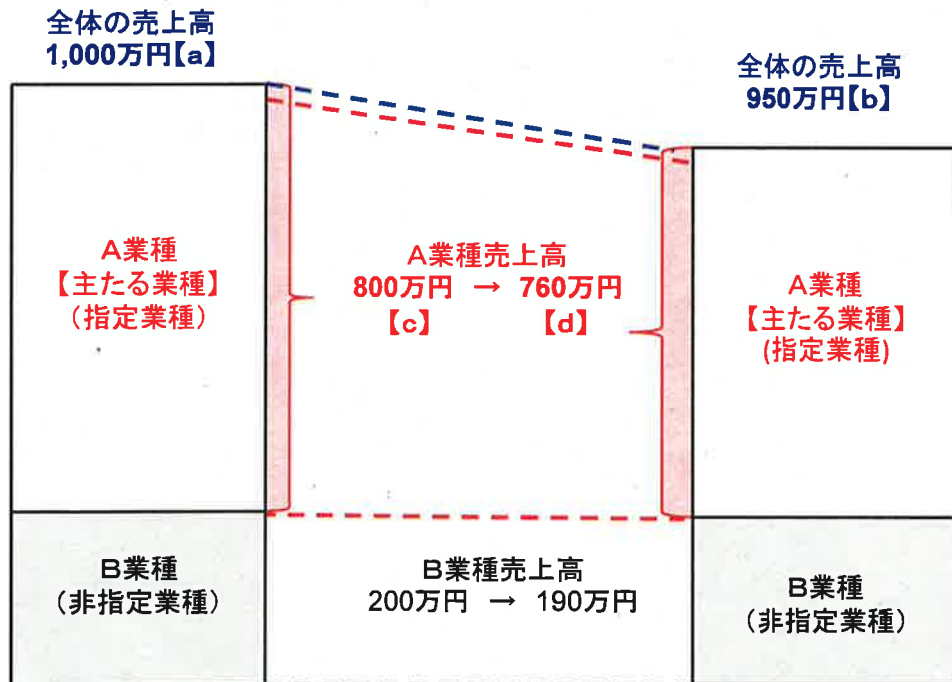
全体の売上高
1,000万円【a】

全体の売上高
950万円【b】

A業種
【主たる業種】
（指定業種）

A業種売上高
800万円 → 760万円
【c】 【d】

A業種
【主たる業種】
(指定業種)

B業種
（非指定業種）

B業種売上高
200万円 → 190万円

B業種
（非指定業種）